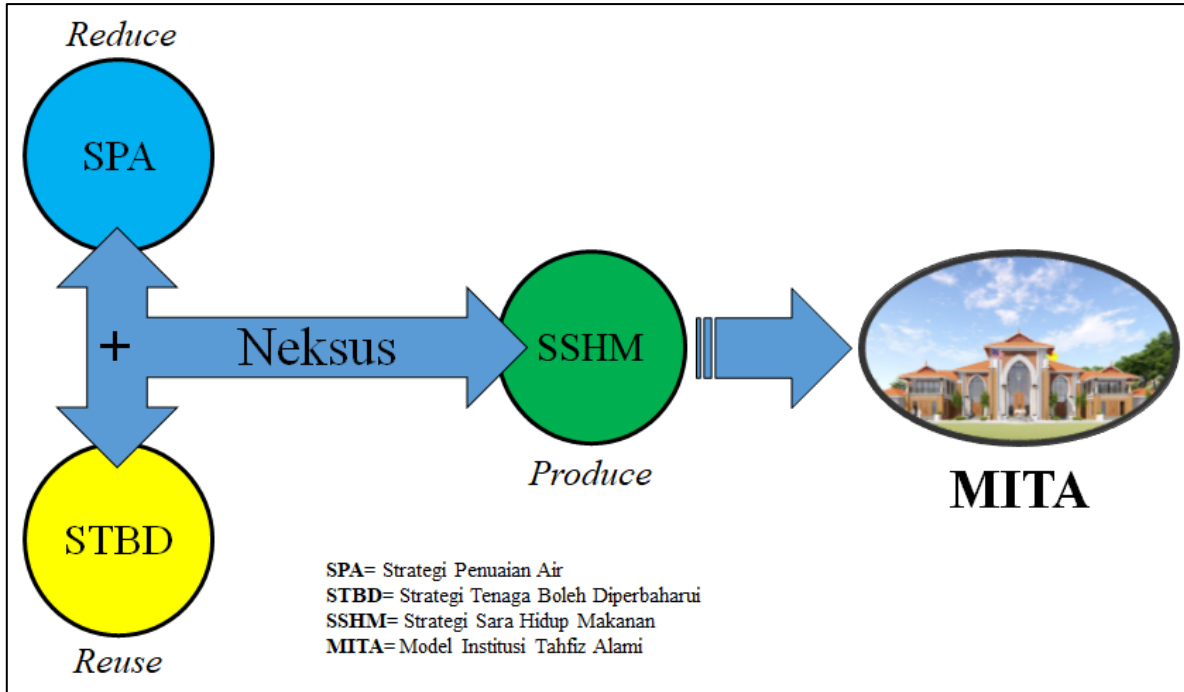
Reduce

SPA

+

Neksus

SSHM

Produce

MITA

STBD

Reuse

**SPA**= Strategi Penuaian Air
**STBD**= Strategi Tenaga Boleh Diperbaharui
**SSHM**= Strategi Sara Hidup Makanan
**MITA**= Model Institusi Tahfiz Alami